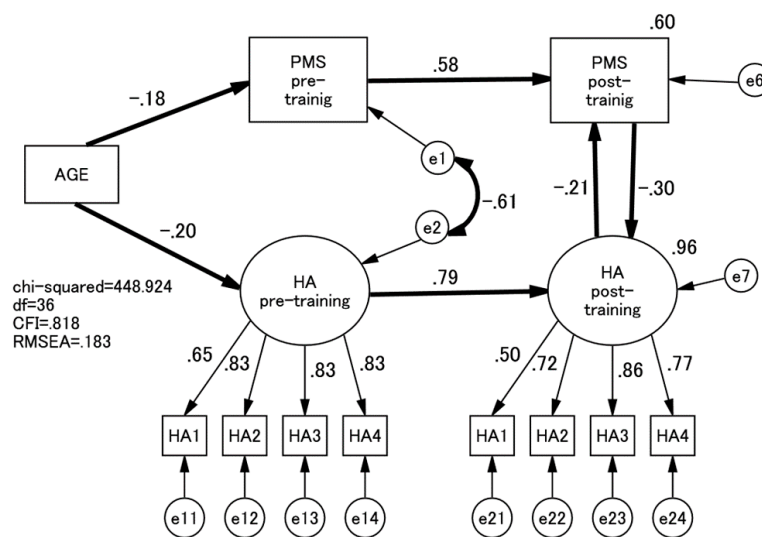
.60

PMS pre-trainig

.58

PMS post-trainig

e6

-.18

AGE

e1

-.21

-.30

-.61

e2

-.20

.96

chi-squared=448.924
df=36
CFI=.818
RMSEA=.183

HA pre-training

.79

HA post-training

e7

.65

.83

.83

.83

.50

.72

.86

.77

HA1

HA2

HA3

HA4

HA1

HA2

HA3

HA4

e11

e12

e13

e14

e21

e22

e23

e24